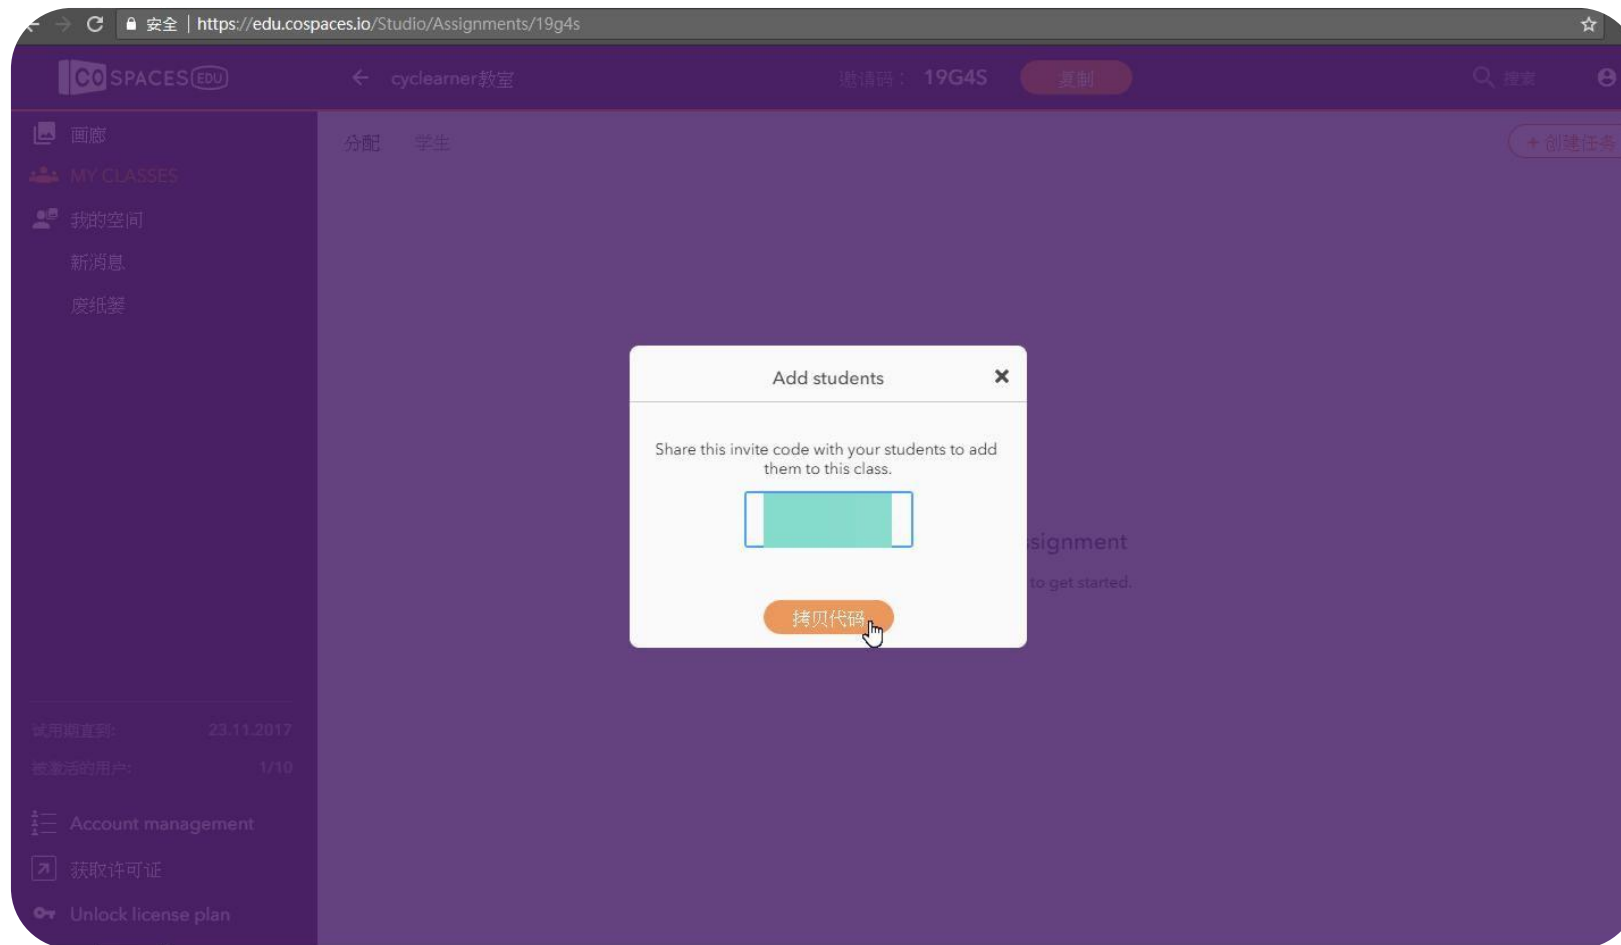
安全 | https://edu.cospaces.io/Studio/Assignments/19g4s

CO SPACES EDU

cyclearner教室

邀请码： 19G4S

复制

搜索

画廊

MY CLASSES

我的空间

新消息

废纸篓

分配

学生

+ 创建任务

试用期直到: 23.11.2017

被激活的用户: 1/10

Account management

获取许可证

Unlock license plan

Add students

Share this invite code with your students to add them to this class.

拷贝代码

signment

to get started.